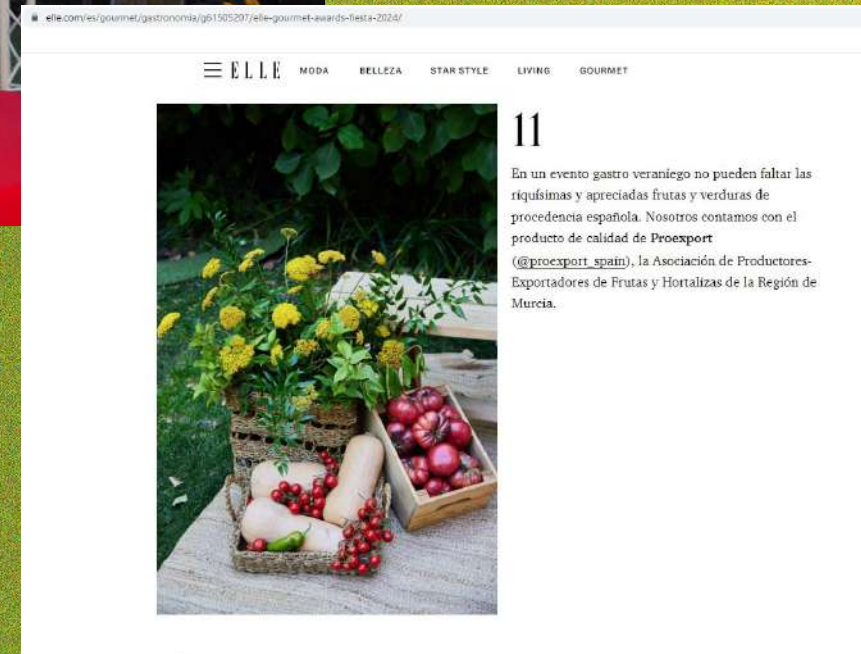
elle.com/es/gourmet/gastronomia/g61505207/elle-gourmet-awards-fiesta-2024/

ELLE MODA BELLEZA STAR STYLE LIVING GOURMET

11

En un evento gastro veraniego no pueden faltar las riquísimas y apreciadas frutas y verduras de procedencia española. Nosotros contamos con el producto de calidad de Proexport (@proexport_spain), la Asociación de Productores-Exportadores de Frutas y Hortalizas de la Región de Murcia.